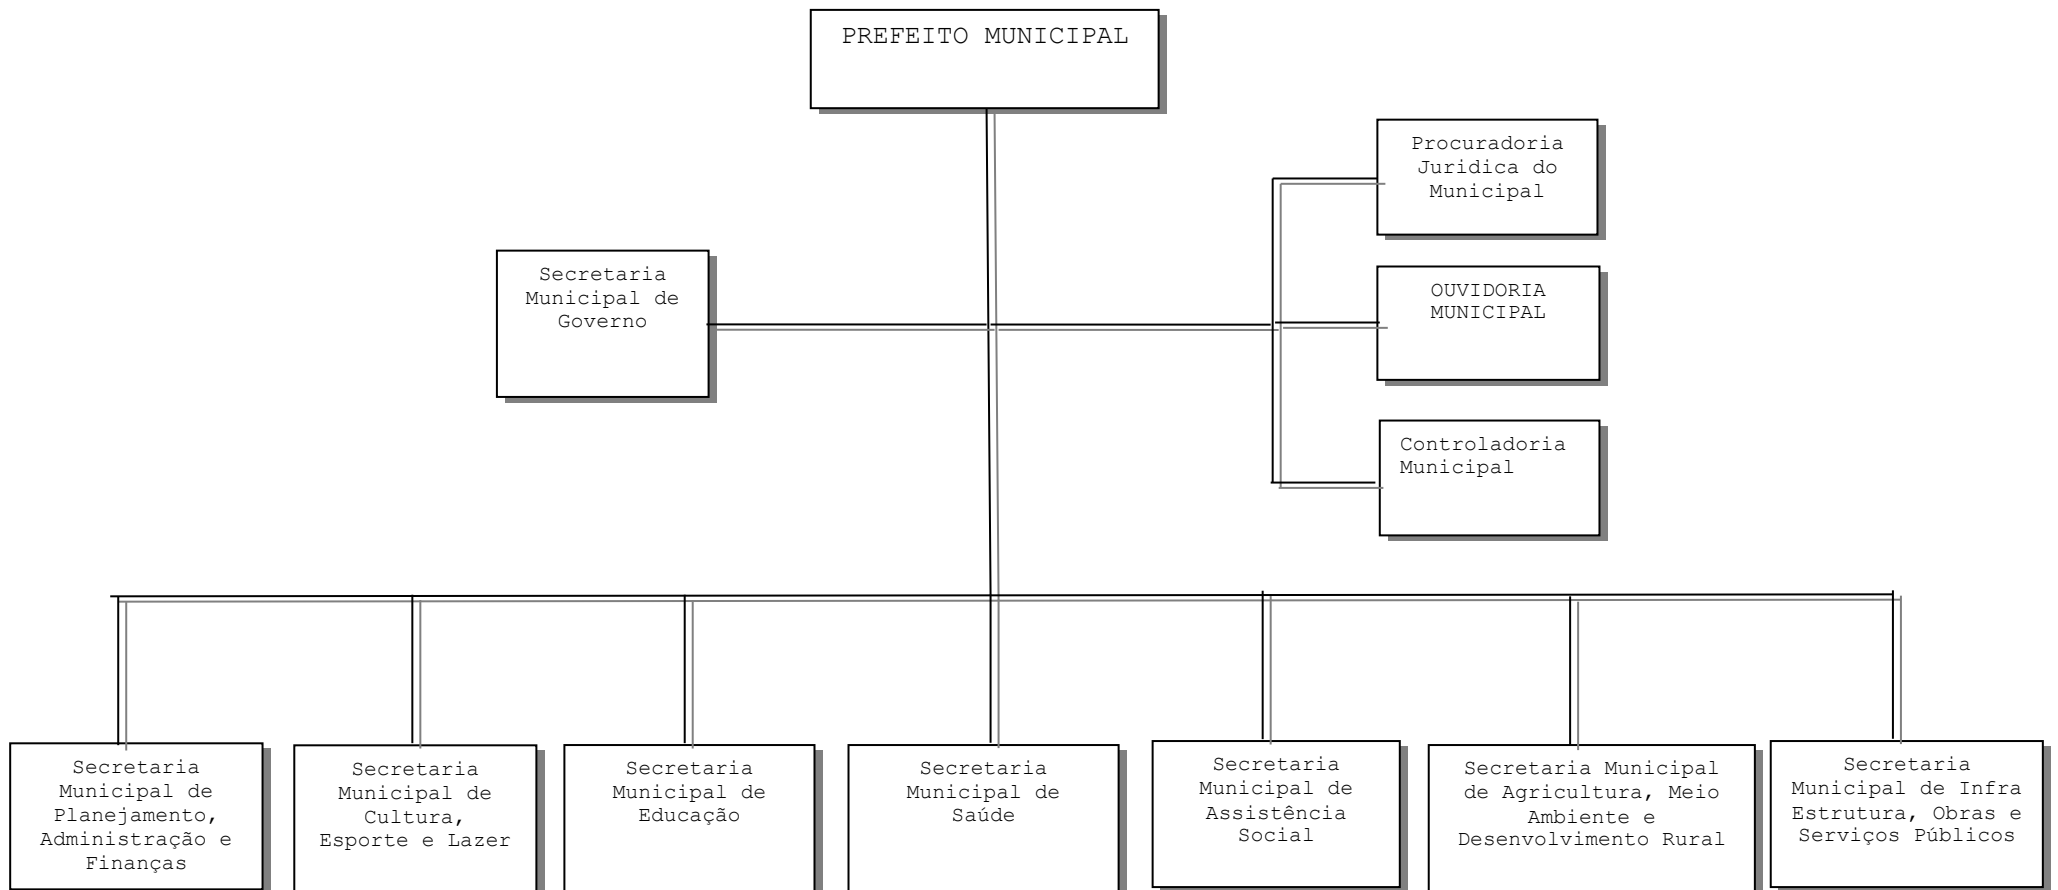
PREFEITO MUNICIPAL

Procuradoria Juridica do Municipal

Secretaria Municipal de Governo

OUVIDORIA MUNICIPAL

Controladoria Municipal

Secretaria Municipal de Planejamento, Administração e Finanças

Secretaria Municipal de Cultura, Esporte e Lazer

Secretaria Municipal de Educação

Secretaria Municipal de Saúde

Secretaria Municipal de Assistência Social

Secretaria Municipal de Agricultura, Meio Ambiente e Desenvolvimento Rural

Secretaria Municipal de Infra Estrutura, Obras e Serviços Públicos